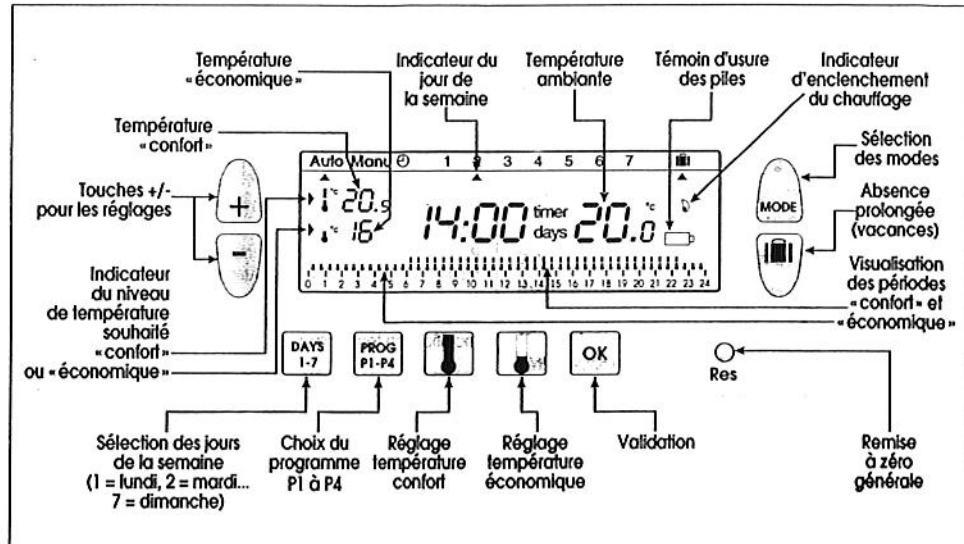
Température « économique »

Indicateur du jour de la semaine

Température ambiante

Témoin d'usure des piles

Indicateur d'enclenchement du chauffage

Température « confort »

Sélection des modes

Touches +/- pour les réglages

Absence prolongée (vacances)

Indicateur du niveau de température souhaité « confort » ou « économique »

Visualisation des périodes « confort » et « économique »

Auto Manu 1 2 3 4 5 6 7

+

-

MODE

20.5

16

14:00 timer days 20.0 °c

0 1 2 3 4 5 6 7 8 9 10 11 12 13 14 15 16 17 18 19 20 21 22 23 24

DAYS 1-7

PROG P1-P4

OK

Res

Sélection des jours de la semaine (1 = lundi, 2 = mardi... 7 = dimanche)

Choix du programme P1 à P4

Réglage température confort

Réglage température économique

Validation

Remise à zéro générale